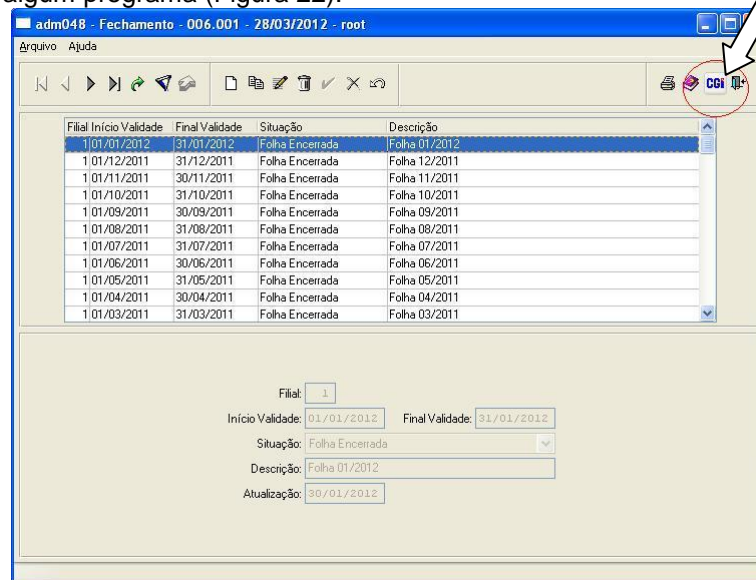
algum programa (Figura 22).

adm048 - Fechamento - 006.001 - 28/03/2012 - root

Arquivo Ajuda

CGi

| Filial | Início Validade | Final Validade | Situação | Descrição |
|---|---|---|---|---|
| 1 | 01/01/2012 | 31/01/2012 | Folha Encerrada | Folha 01/2012 |
| 1 | 01/12/2011 | 31/12/2011 | Folha Encerrada | Folha 12/2011 |
| 1 | 01/11/2011 | 30/11/2011 | Folha Encerrada | Folha 11/2011 |
| 1 | 01/10/2011 | 31/10/2011 | Folha Encerrada | Folha 10/2011 |
| 1 | 01/09/2011 | 30/09/2011 | Folha Encerrada | Folha 09/2011 |
| 1 | 01/08/2011 | 31/08/2011 | Folha Encerrada | Folha 08/2011 |
| 1 | 01/07/2011 | 31/07/2011 | Folha Encerrada | Folha 07/2011 |
| 1 | 01/06/2011 | 30/06/2011 | Folha Encerrada | Folha 06/2011 |
| 1 | 01/05/2011 | 31/05/2011 | Folha Encerrada | Folha 05/2011 |
| 1 | 01/04/2011 | 30/04/2011 | Folha Encerrada | Folha 04/2011 |
| 1 | 01/03/2011 | 31/03/2011 | Folha Encerrada | Folha 03/2011 |

Filial: 1
Início Validade: 01/01/2012 Final Validade: 31/01/2012
Situação: Folha Encerrada
Descrição: Folha 01/2012
Atualização: 30/01/2012